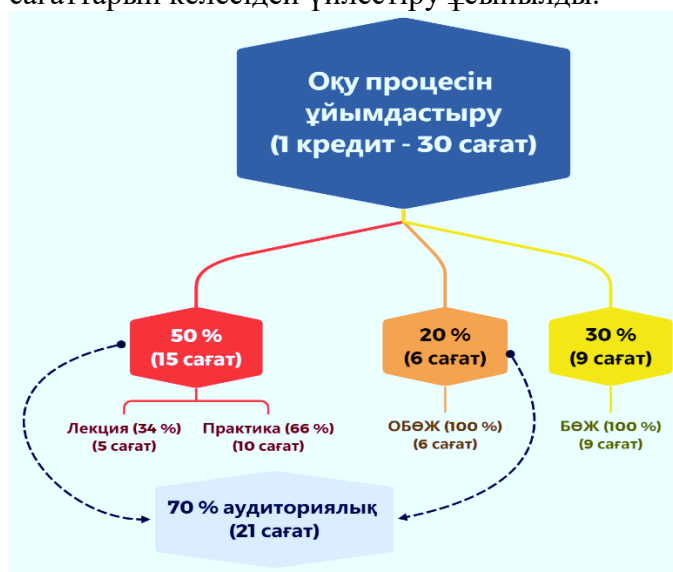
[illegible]

Оқу процесін ұйымдастыру (1 кредит - 30 сағат)

50 % (15 сағат)

20 % (6 сағат)

30 % (9 сағат)

Лекция (34 %) (5 сағат)

Практика (66 %) (10 сағат)

ОБӨЖ (100 %) (6 сағат)

БӨЖ (100 %) (9 сағат)

70 % аудиториялық (21 сағат)